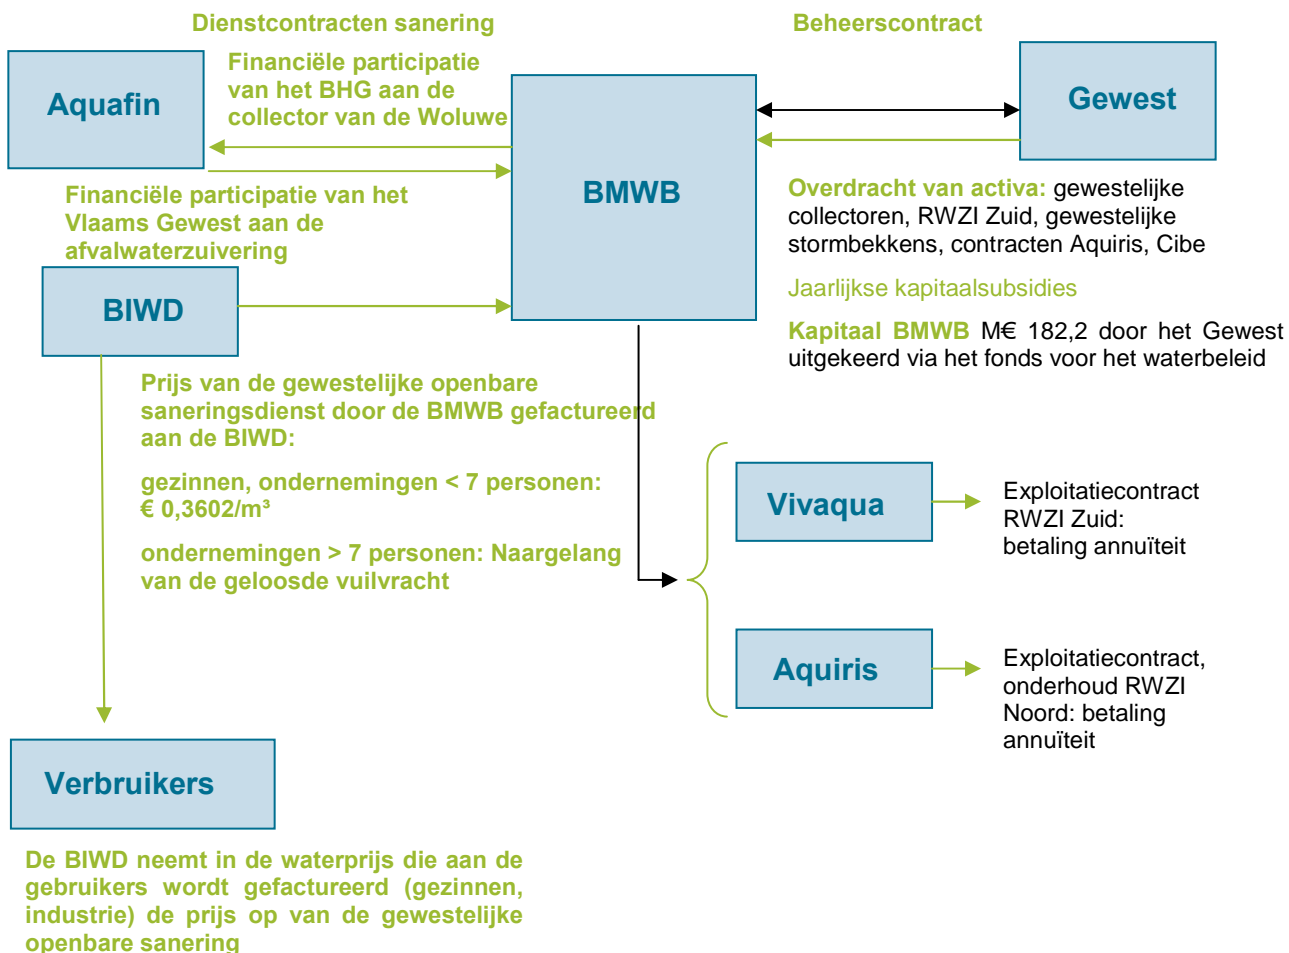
Dienstcontracten sanering

Beheerscontract

Aquafin

Financiële participatie van het BHG aan de collector van de Woluwe

BMWB

Gewest

Financiële participatie van het Vlaams Gewest aan de afvalwaterzuivering

BIWD

Overdracht van activa: gewestelijke collectoren, RWZI Zuid, gewestelijke stormbekkens, contracten Aquiris, Cibe

Jaarlijkse kapitaalsubsidies

Kapitaal BMWB M€ 182,2 door het Gewest uitgekeerd via het fonds voor het waterbeleid

Prijs van de gewestelijke openbare saneringsdienst door de BMWB gefactureerd aan de BIWD:

gezinnen, ondernemingen < 7 personen: € 0,3602/m³

ondernemingen > 7 personen: Naargelang van de geloosde vuilvracht

Vivaqua

Exploitatiecontract RWZI Zuid: betaling annuïteit

Aquiris

Exploitatiecontract, onderhoud RWZI Noord: betaling annuïteit

Verbruikers

De BIWD neemt in de waterprijs die aan de gebruikers wordt gefactureerd (gezinnen, industrie) de prijs op van de gewestelijke openbare sanering